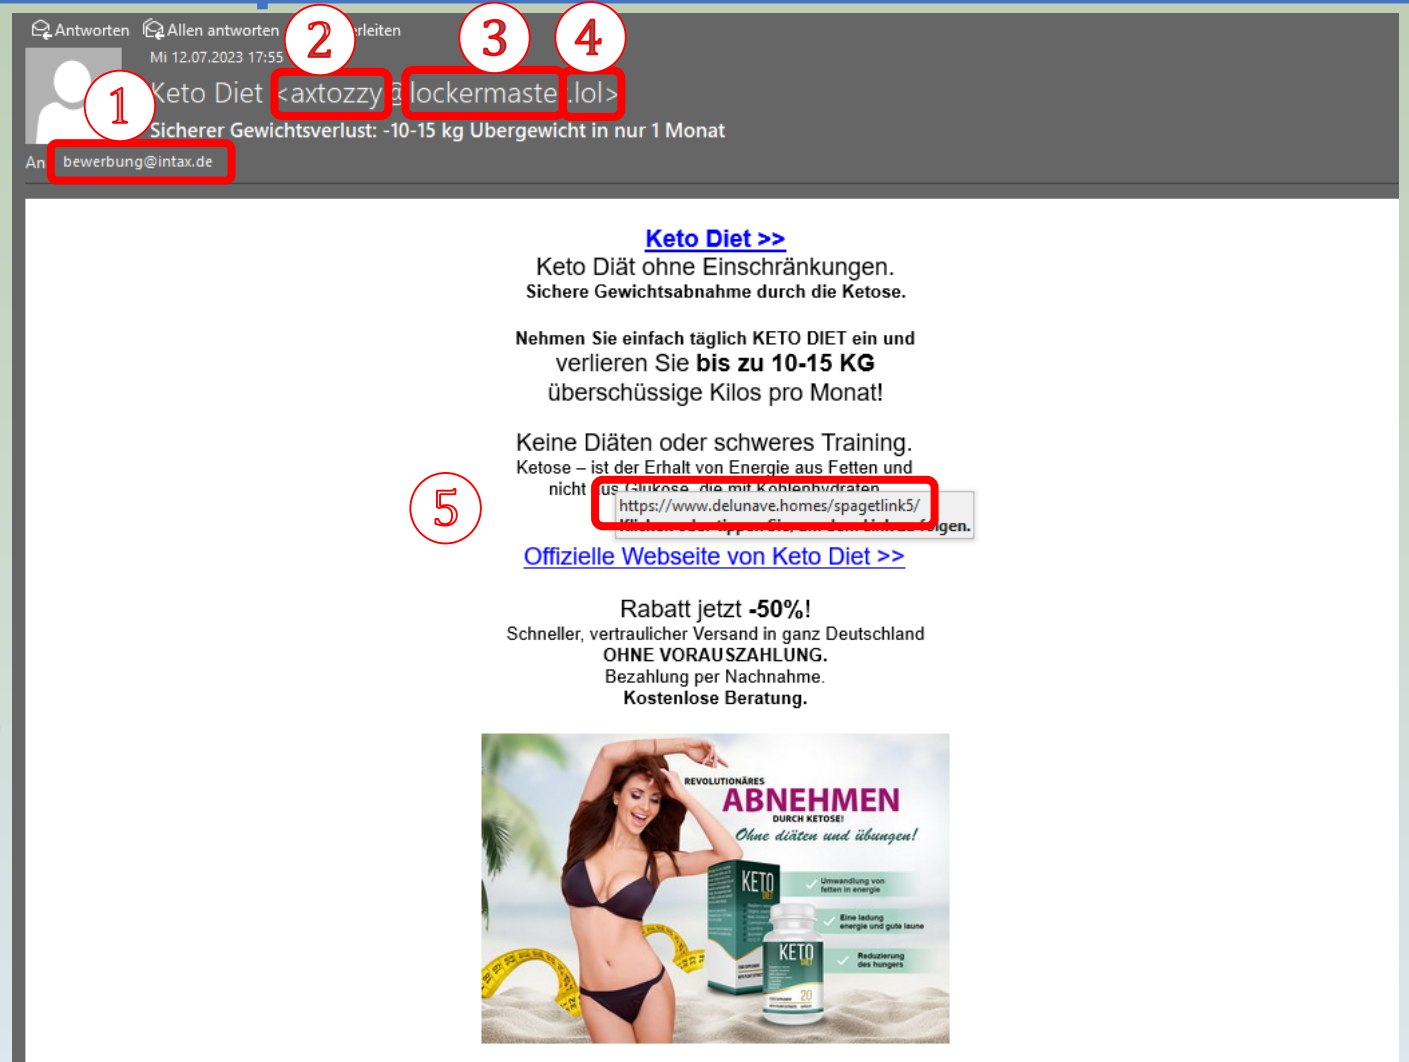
Antworten Allen antworten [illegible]rleiten

Mi 12.07.2023 17:55

Keto Diet <axtozzy@lockermaste.lol>

Sicherer Gewichtsverlust: -10-15 kg Ubergewicht in nur 1 Monat

An bewerbung@intax.de

1 2 3 4 5

Keto Diet >>

Keto Diät ohne Einschränkungen.

Sichere Gewichtsabnahme durch die Ketose.

Nehmen Sie einfach täglich KETO DIET ein und verlieren Sie **bis zu 10-15 KG** überschüssige Kilos pro Monat!

Keine Diäten oder schweres Training.

Ketose – ist der Erhalt von Energie aus Fetten und nicht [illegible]us Glukose, die mit Kohlenhydraten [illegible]

https://www.delunave.homes/spagetlink5/

Klicken oder tippen Sie, um dem Link zu folgen.

Offizielle Webseite von Keto Diet >>

Rabatt jetzt **-50%**!

Schneller, vertraulicher Versand in ganz Deutschland

OHNE VORAUSZAHLUNG.

Bezahlung per Nachnahme.

Kostenlose Beratung.

REVOLUTIONÄRES

ABNEHMEN

DURCH KETOSE!

Ohne diäten und übungen!

KETO DIET

Umwandlung von fetten in energie

Eine ladung energie und gute laune

Reduzierung des hungers

KETO DIET

20